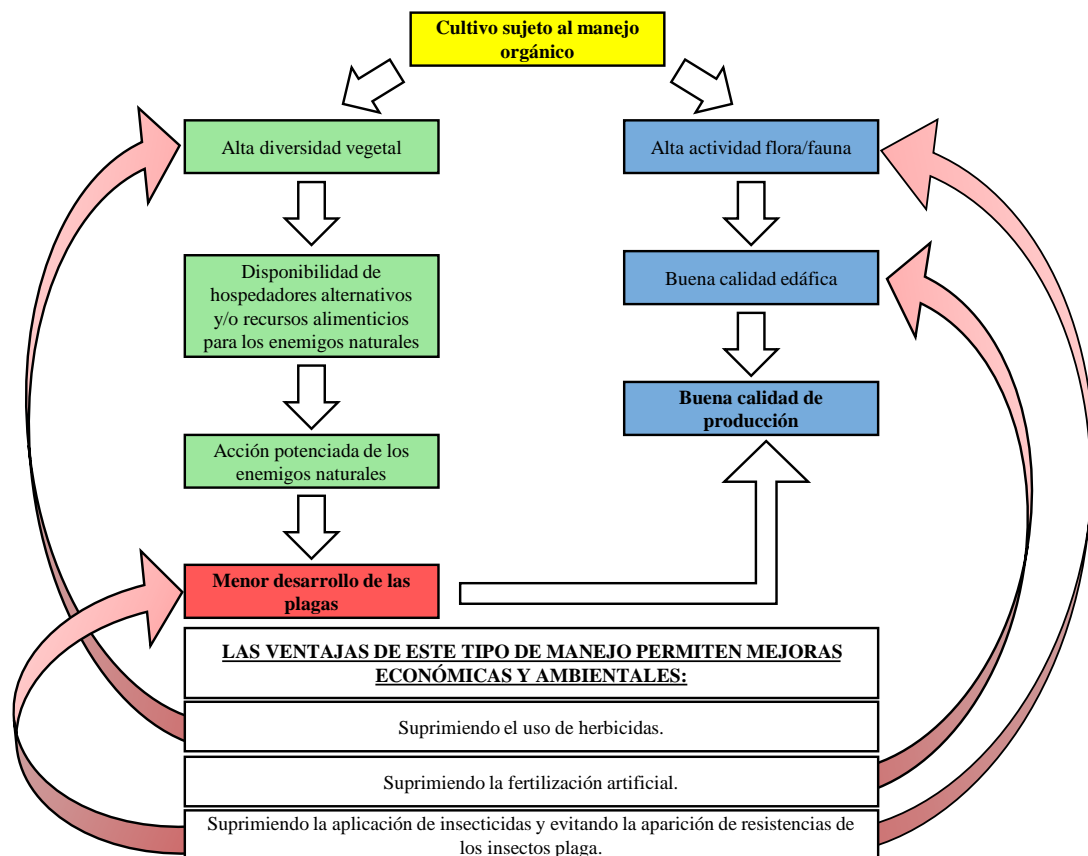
Cultivo sujeto al manejo orgánico

Alta diversidad vegetal

Disponibilidad de hospedadores alternativos y/o recursos alimenticios para los enemigos naturales

Acción potenciada de los enemigos naturales

Menor desarrollo de las plagas

Alta actividad flora/fauna

Buena calidad edáfica

Buena calidad de producción

LAS VENTAJAS DE ESTE TIPO DE MANEJO PERMITEN MEJORAS ECONÓMICAS Y AMBIENTALES:

Suprimiendo el uso de herbicidas.

Suprimiendo la fertilización artificial.

Suprimiendo la aplicación de insecticidas y evitando la aparición de resistencias de los insectos plaga.